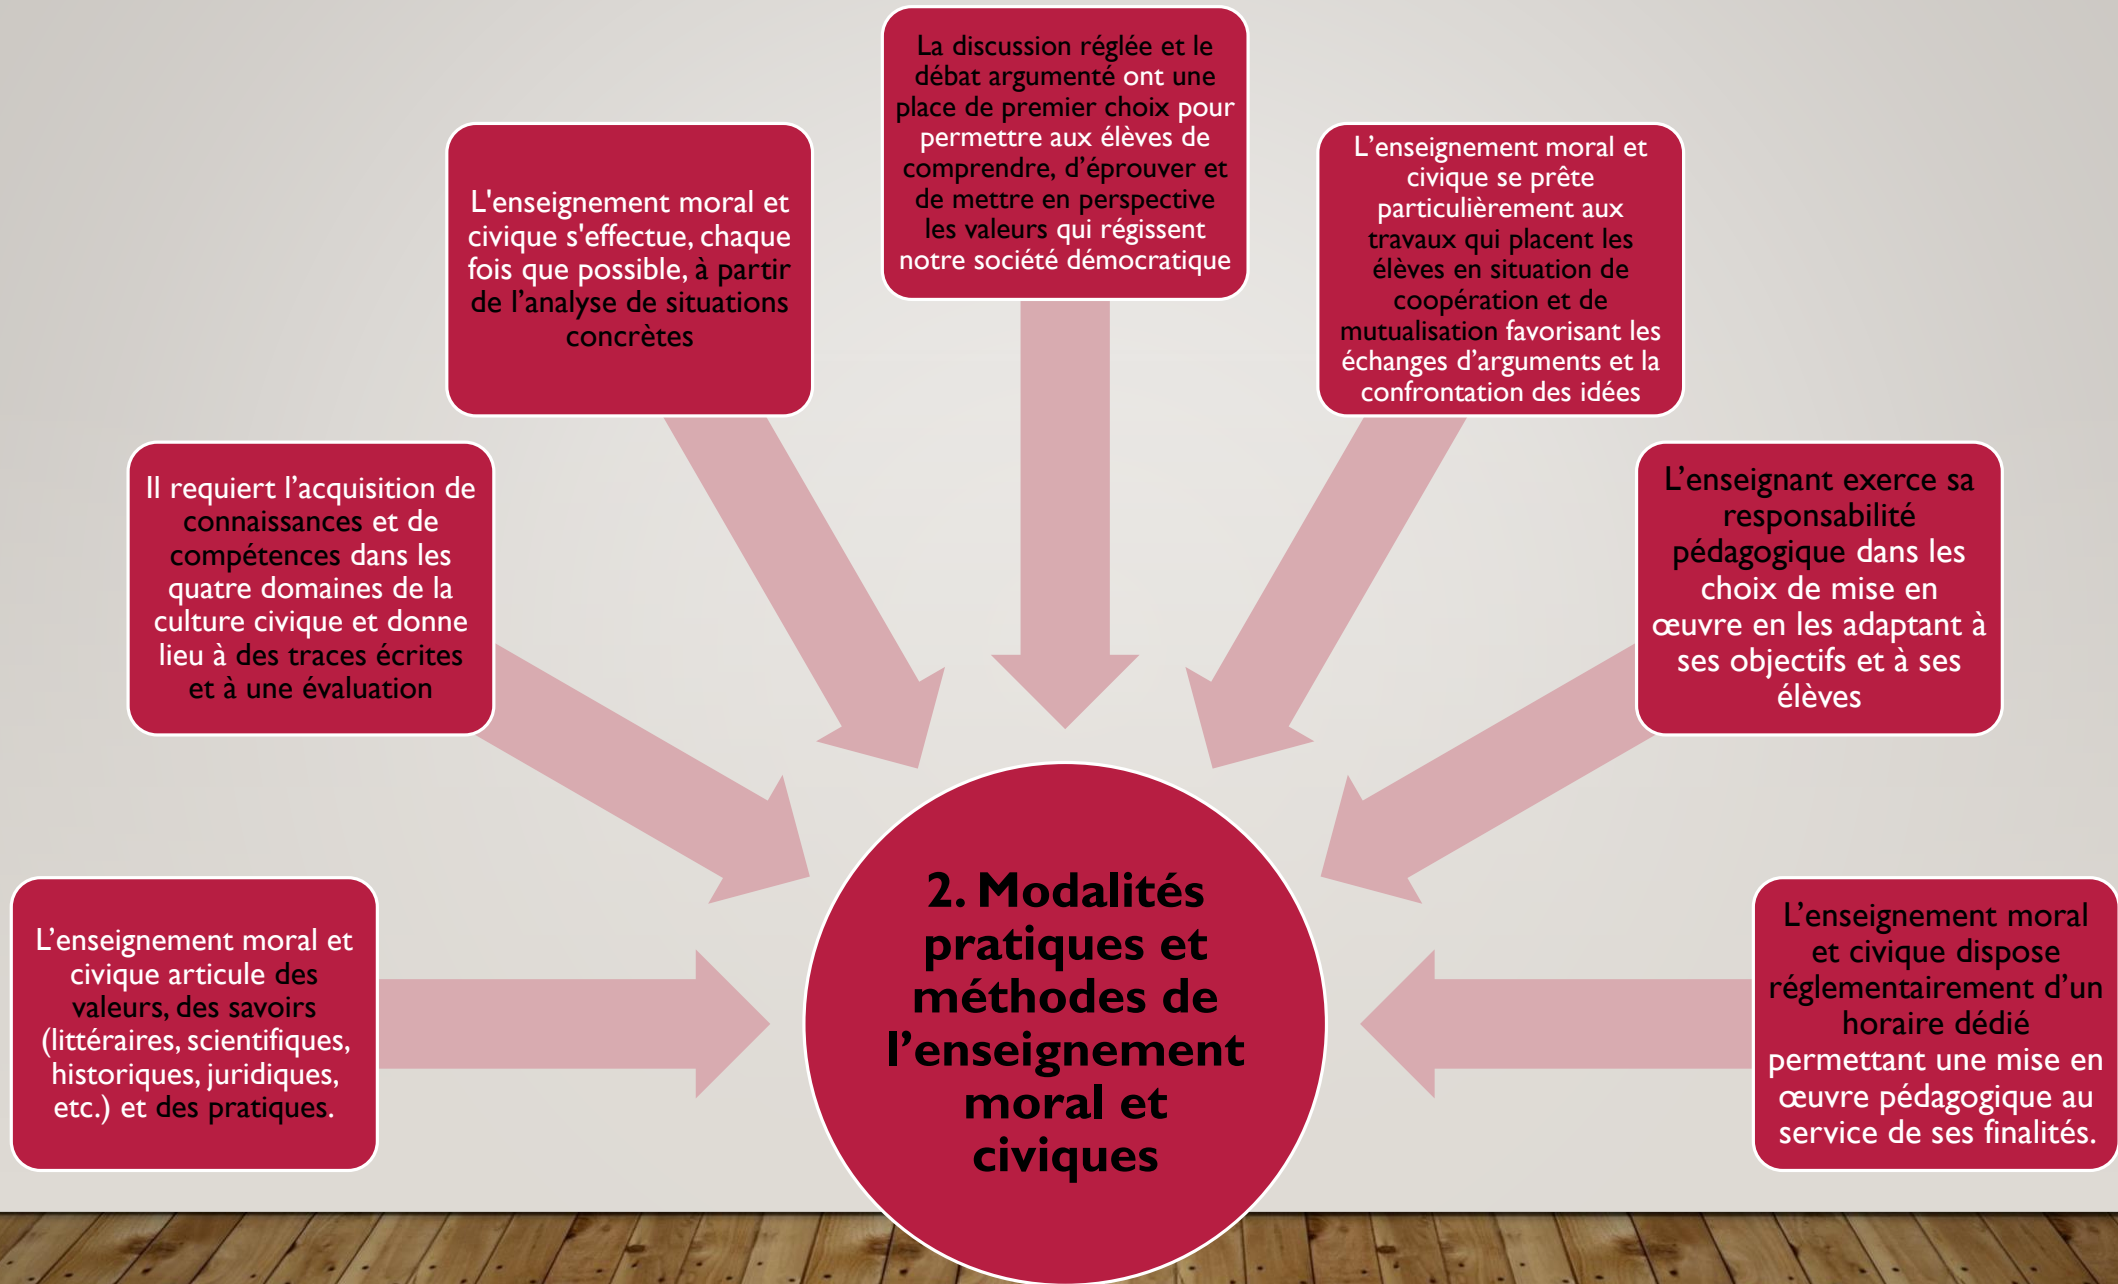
2. Modalités pratiques et méthodes de l'enseignement moral et civiques

L'enseignement moral et civique articule des valeurs, des savoirs (littéraires, scientifiques, historiques, juridiques, etc.) et des pratiques.

Il requiert l'acquisition de connaissances et de compétences dans les quatre domaines de la culture civique et donne lieu à des traces écrites et à une évaluation

L'enseignement moral et civique s'effectue, chaque fois que possible, à partir de l'analyse de situations concrètes

La discussion réglée et le débat argumenté ont une place de premier choix pour permettre aux élèves de comprendre, d'éprouver et de mettre en perspective les valeurs qui régissent notre société démocratique

L'enseignement moral et civique se prête particulièrement aux travaux qui placent les élèves en situation de coopération et de mutualisation favorisant les échanges d'arguments et la confrontation des idées

L'enseignant exerce sa responsabilité pédagogique dans les choix de mise en œuvre en les adaptant à ses objectifs et à ses élèves

L'enseignement moral et civique dispose réglementairement d'un horaire dédié permettant une mise en œuvre pédagogique au service de ses finalités.